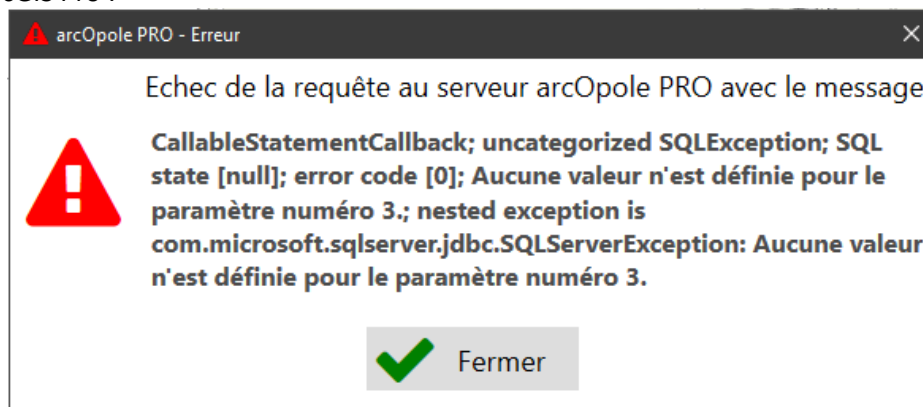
arcOpole PRO - Erreur

Echec de la requête au serveur arcOpole PRO avec le message

CallableStatementCallback; uncategorized SQLException; SQL state [null]; error code [0]; Aucune valeur n'est définie pour le paramètre numéro 3.; nested exception is com.microsoft.sqlserver.jdbc.SQLServerException: Aucune valeur n'est définie pour le paramètre numéro 3.

Fermer